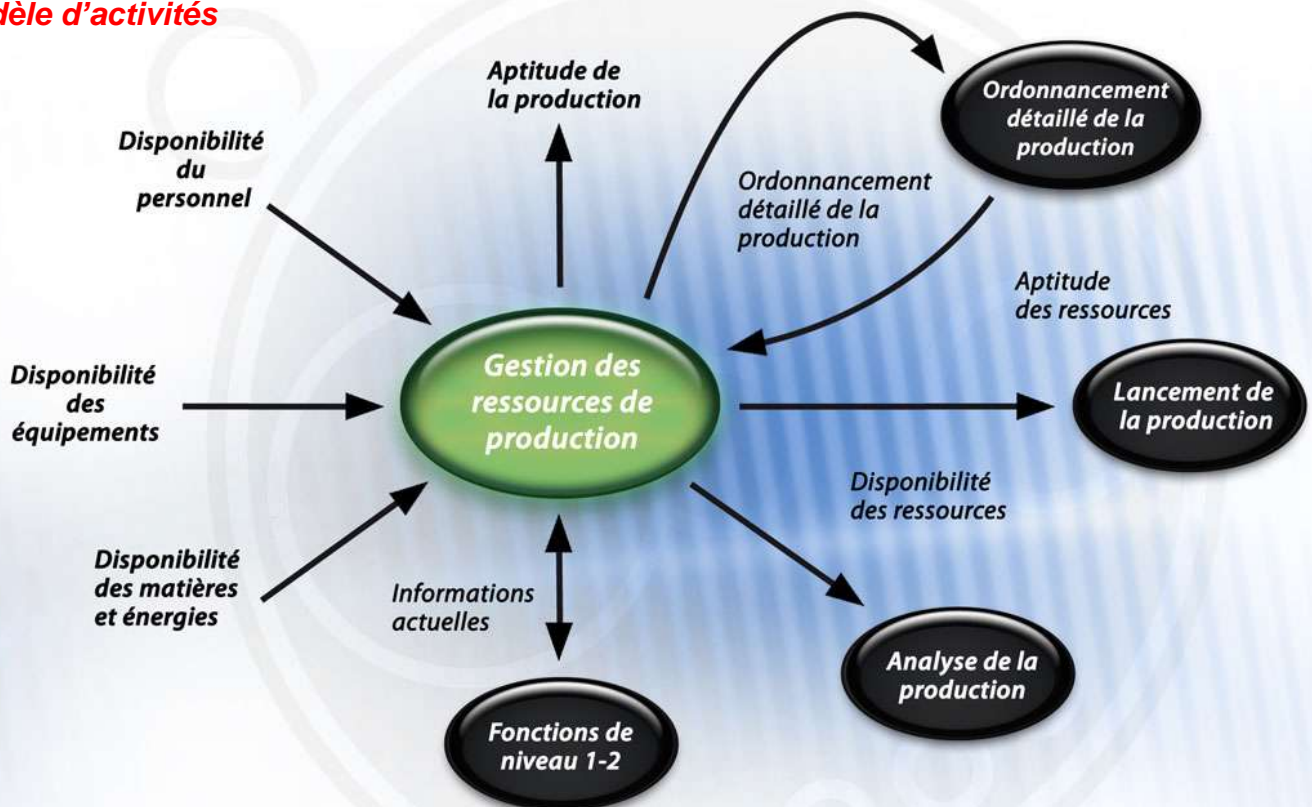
dèle d'activités

Aptitude de la production

Disponibilité du personnel

Ordonnancement détaillé de la production

Ordonnancement détaillé de la production

Aptitude des ressources

Disponibilité des équipements

Gestion des ressources de production

Lancement de la production

Disponibilité des ressources

Disponibilité des matières et énergies

Informations actuelles

Analyse de la production

Fonctions de niveau 1-2